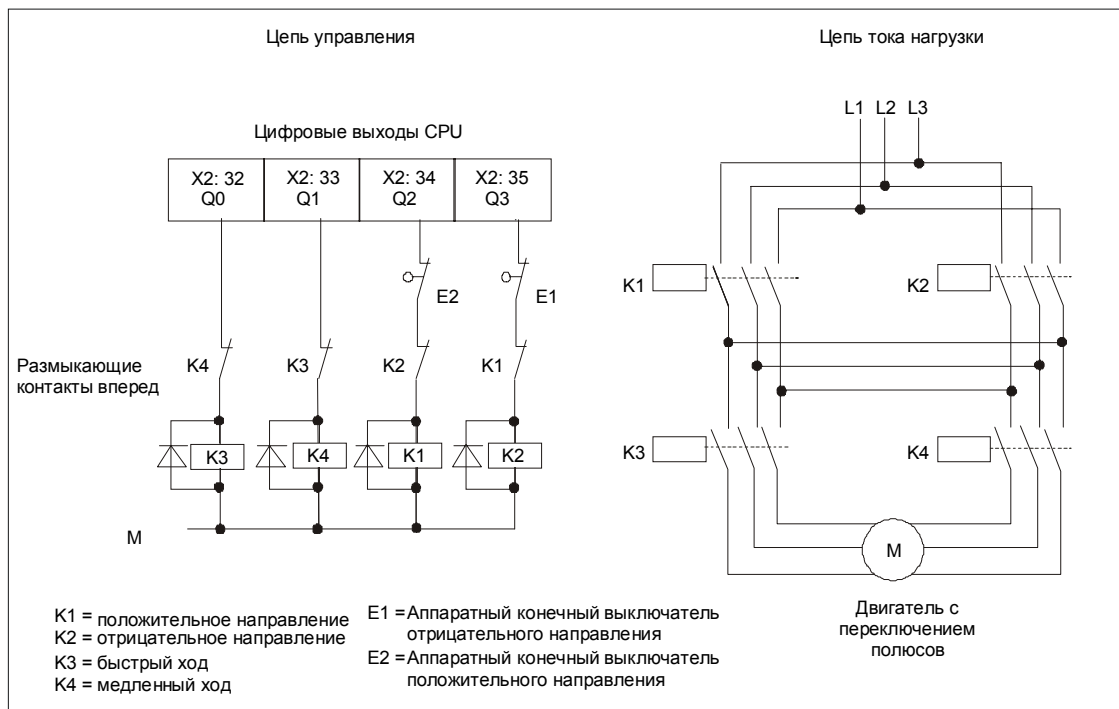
Цепь управления

Цепь тока нагрузки

Цифровые выходы CPU

| X2: 32 Q0 | X2: 33 Q1 | X2: 34 Q2 | X2: 35 Q3 |
|---|---|---|---|

L1 L2 L3

E2

E1

K1

K2

Размыкающие контакты вперед

K4 K3 K2 K1

K3 K4 K1 K2

K3

K4

M

M

K1 = положительное направление
K2 = отрицательное направление
K3 = быстрый ход
K4 = медленный ход

E1 = Аппаратный конечный выключатель отрицательного направления
E2 = Аппаратный конечный выключатель положительного направления

Двигатель с переключением полюсов